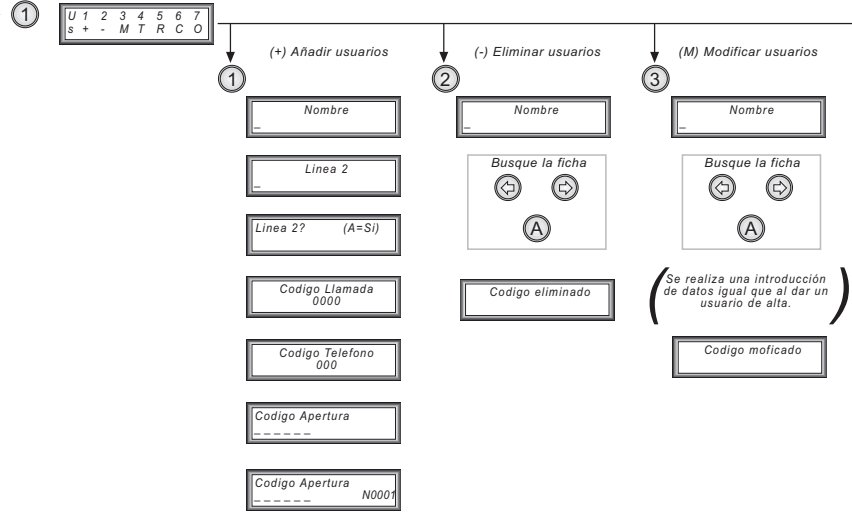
1

U 1 2 3 4 5 6 7
s + - M T R C O

(+) Añadir usuarios

1

Nombre
_

Linea 2
_

Linea 2? (A=Si)

Codigo Llamada
0000

Codigo Telefono
000

Codigo Apertura
_ _ _ _ _ _

Codigo Apertura
_ _ _ _ _ _ N0001

(-) Eliminar usuarios

2

Nombre
_

Busque la ficha

A

Codigo eliminado

(M) Modificar usuarios

3

Nombre
_

Busque la ficha

A

Se realiza una introducción de datos igual que al dar un usuario de alta.

Codigo moficado